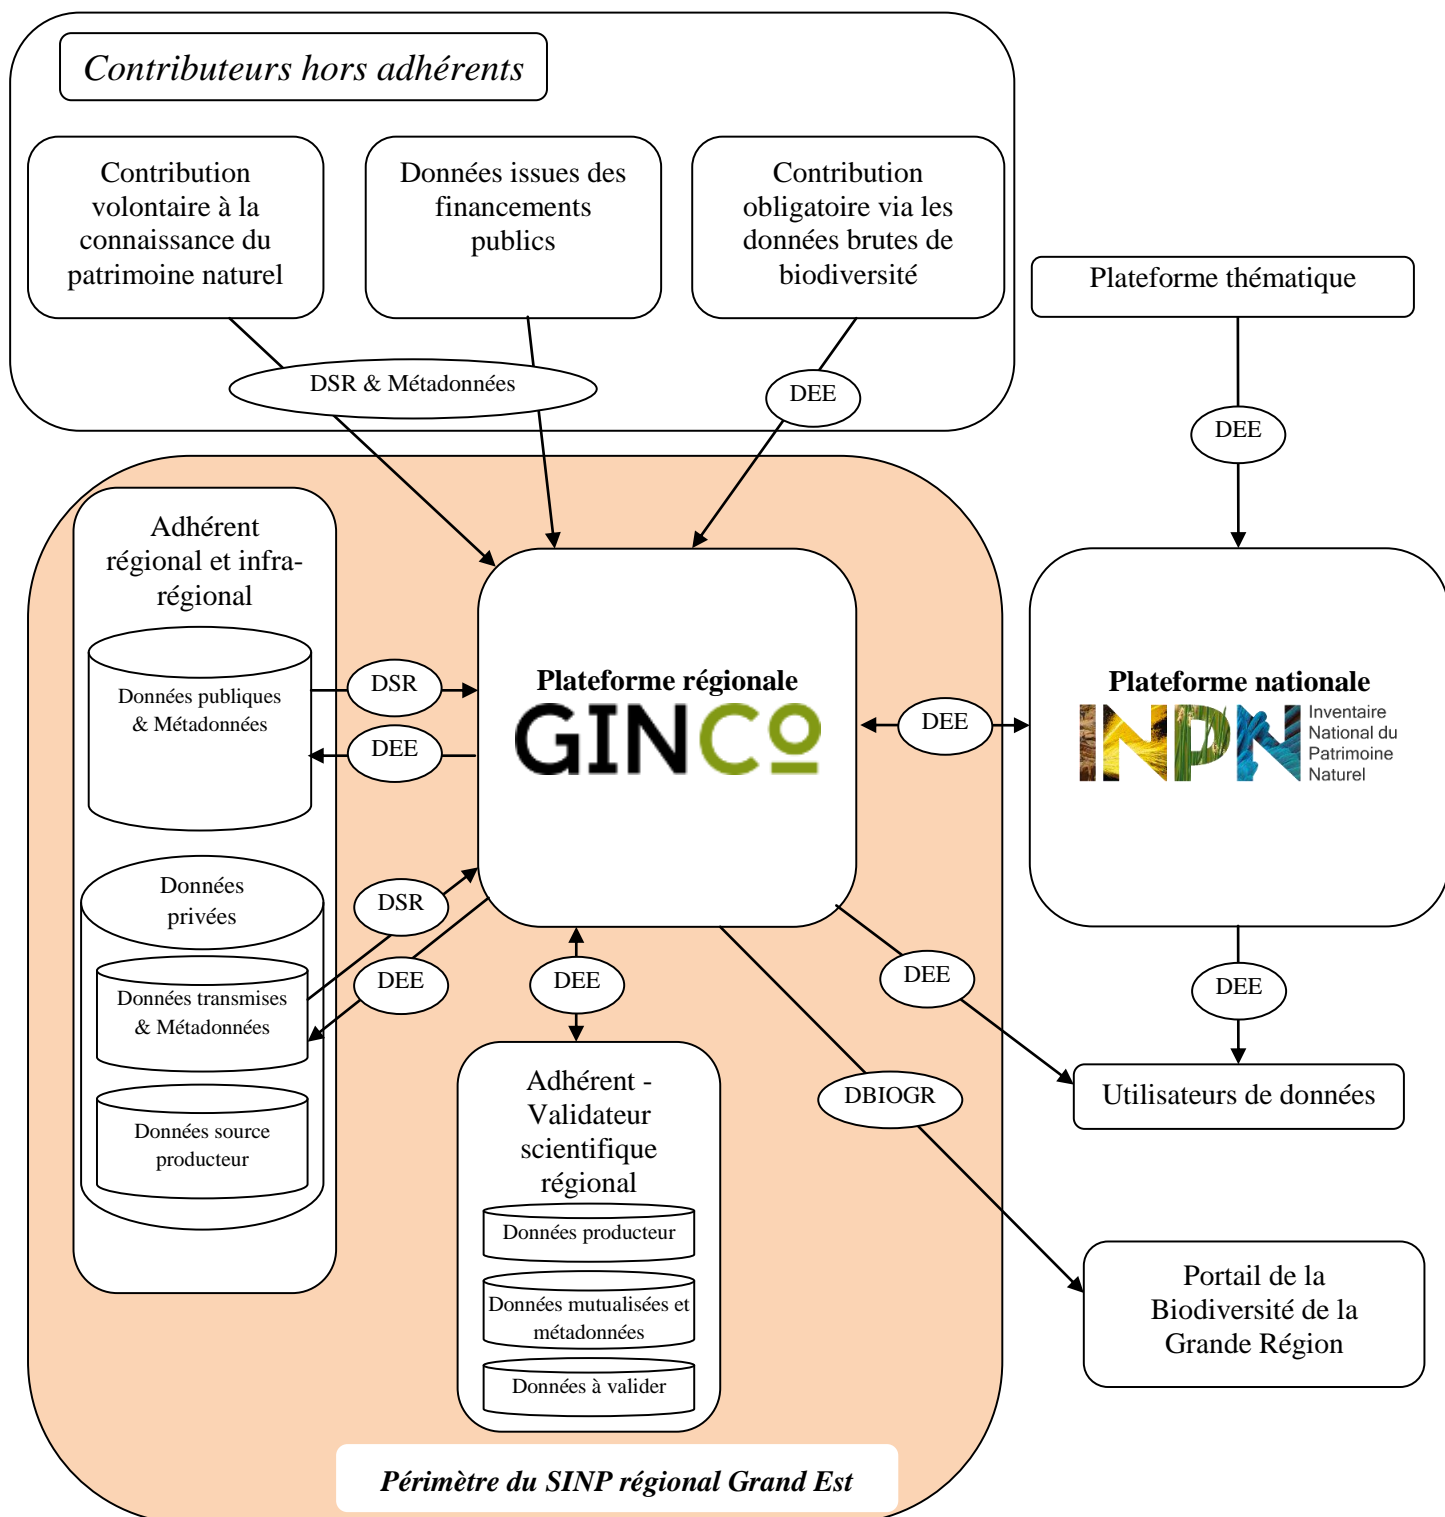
*Contributeurs hors adhérents*

Contribution volontaire à la connaissance du patrimoine naturel

Données issues des financements publics

Contribution obligatoire via les données brutes de biodiversité

DSR & Métadonnées

DEE

Plateforme thématique

DEE

Adhérent régional et infra-régional

Données publiques & Métadonnées

DSR

DEE

Plateforme régionale

GINCO

DEE

Plateforme nationale

INPN Inventaire National du Patrimoine Naturel

Données privées

DSR

Données transmises & Métadonnées

DEE

DEE

DEE

DEE

Données source producteur

Adhérent - Validateur scientifique régional

DBIOGR

Utilisateurs de données

Données producteur

Données mutualisées et métadonnées

Données à valider

Portail de la Biodiversité de la Grande Région

*Périmètre du SINP régional Grand Est*